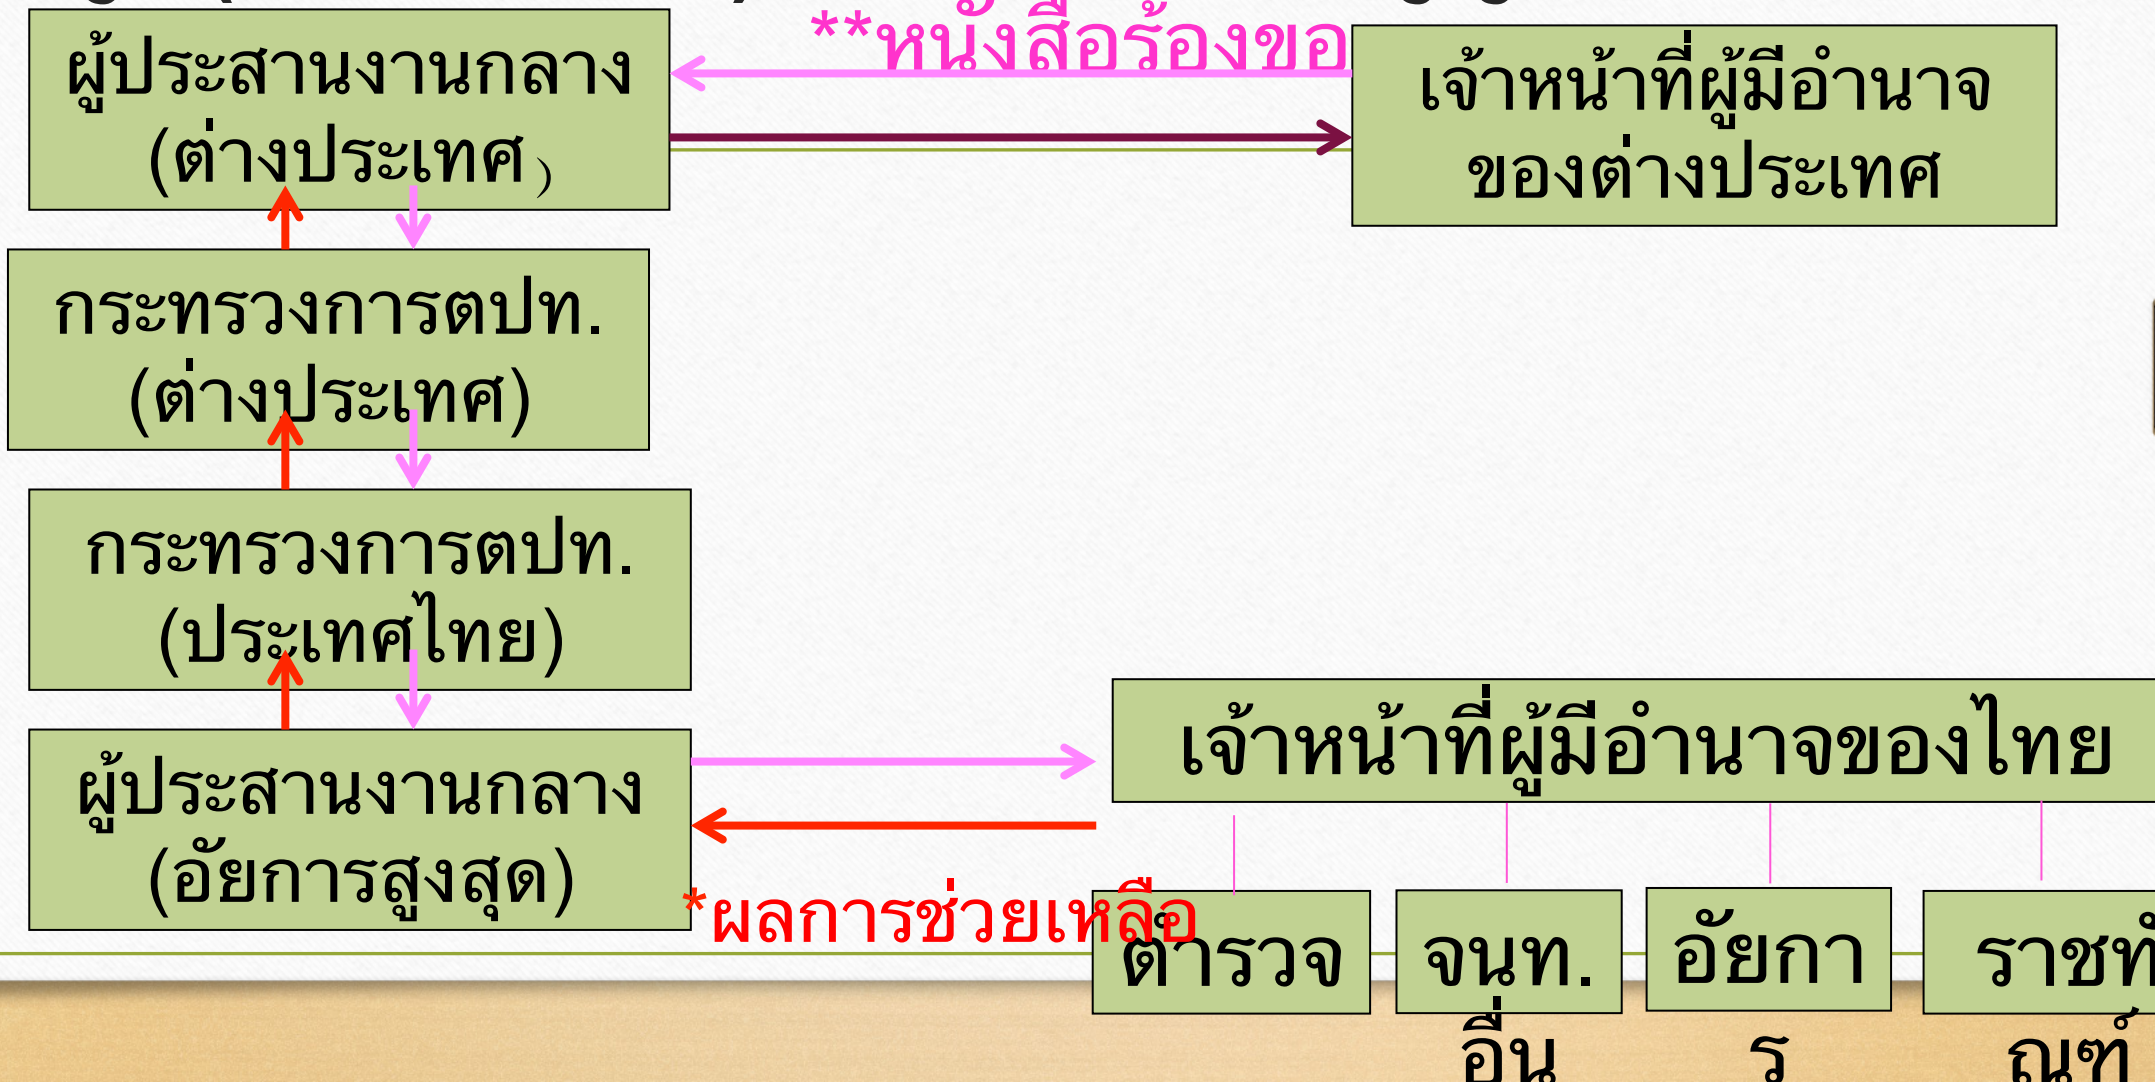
ผู้ประสานงานกลาง (ต่างประเทศ)

**หนังสือร้องขอ

เจ้าหน้าที่ผู้มีอำนาจของต่างประเทศ

กระทรวงการตปท. (ต่างประเทศ)

กระทรวงการตปท. (ประเทศไทย)

ผู้ประสานงานกลาง (อัยการสูงสุด)

เจ้าหน้าที่ผู้มีอำนาจของไทย

*ผลการช่วยเหลือ

ตำรวจ

จนท. อื่น

อัยการ

ราชท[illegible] ณฑ์